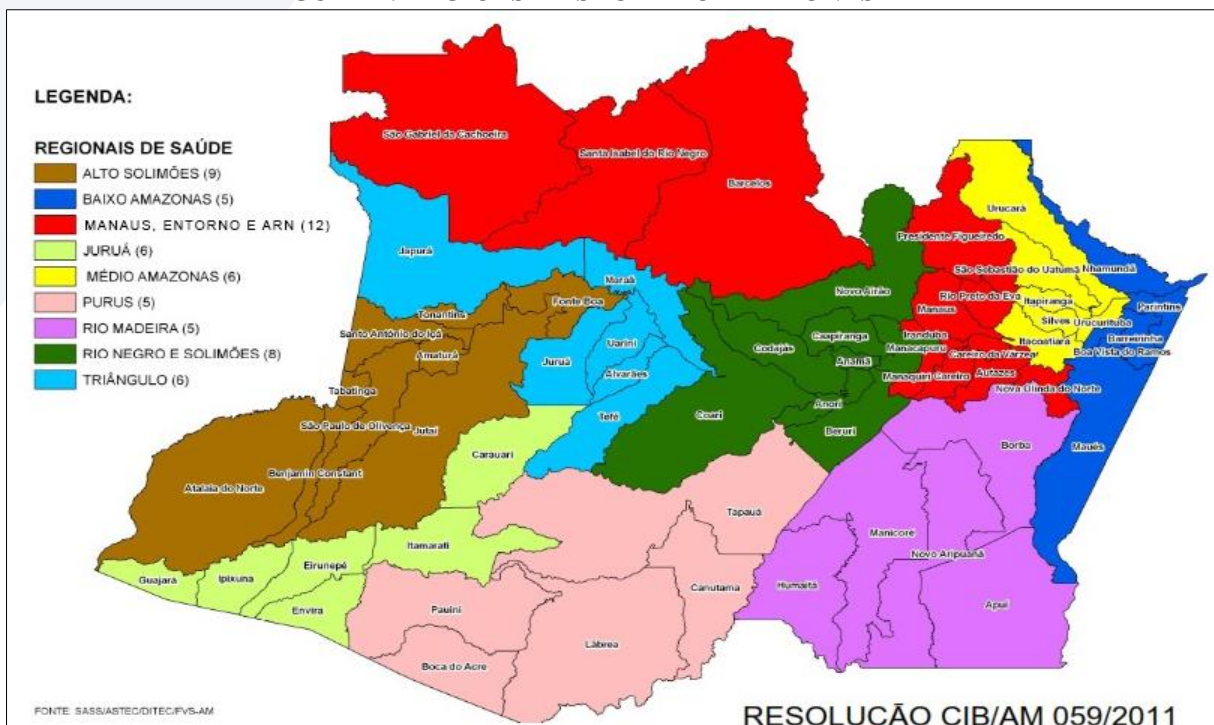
LEGENDA:

REGIONAIS DE SAÚDE
ALTO SOLIMÕES (9)
BAIXO AMAZONAS (5)
MANAUS, ENTORNO E ARN (12)
JURUÁ (6)
MÉDIO AMAZONAS (6)
PURUS (5)
RIO MADEIRA (5)
RIO NEGRO E SOLIMÕES (8)
TRIÂNGULO (6)

São Gabriel da Cachoeira
Santa Isabel do Rio Negro
Barcelos
Urucará
Presidente Figueiredo
São Sebastião do Uatumã
Nhamundá
Novo Airão
Rio Preto da Eva
Manaus
Itapiranga
Parintins
Silves
Urucurituba
Barreirinha
Japurá
Maraã
Fonte Boa
Tonantins
Santo Antônio do Içá
Amaturá
Juruá
Uarini
Alvarães
Codajás
Caapiranga
Iranduba
Manacapuru
Anamã
Careiro da Várzea
Itacoatiara
Boa Vista do Ramos
Manaquiri
Careiro
Autazes
Nova Olinda do Norte
Tabatinga
São Paulo de Olivença
Jutaí
Tefé
Coari
Anori
Beruri
Maués
Borba
Carauari
Benjamin Constant
Atalaia do Norte
Tapauá
Manicoré
Novo Aripuanã
Itamarati
Eirunepé
Guajará
Ipixuna
Envira
Canutama
Humaitá
Apuí
Pauini
Lábrea
Boca do Acre

FONTE: SASS/ASTEC/DITEC/FVS-AM

RESOLUÇÃO CIB/AM 059/2011